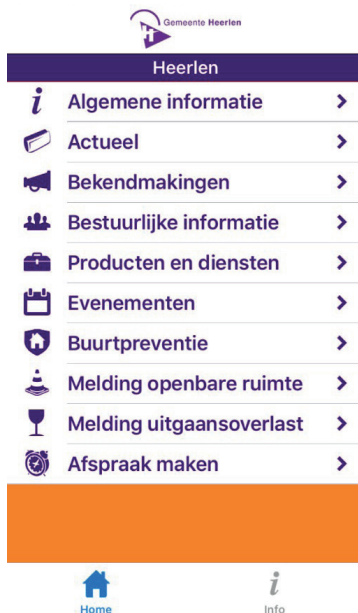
Gemeente Heerlen

Heerlen

Algemene informatie

Actueel

Bekendmakingen

Bestuurlijke informatie

Producten en diensten

Evenementen

Buurtpreventie

Melding openbare ruimte

Melding uitgaansoverlast

Afspraak maken

Home

Info